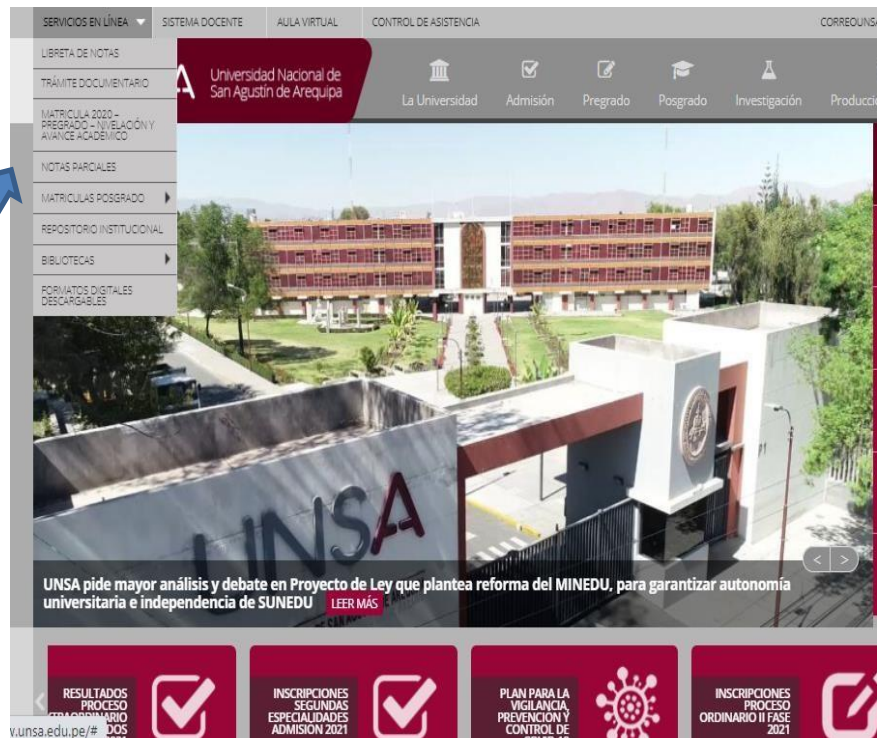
SERVICIOS EN LÍNEA SISTEMA DOCENTE AULA VIRTUAL CONTROL DE ASISTENCIA CORREOUNSA

LIBRETA DE NOTAS
TRÁMITE DOCUMENTARIO
MATRICULA 2020 – PREGRADO – NIVELACIÓN Y AVANCE ACADÉMICO
NOTAS PARCIALES
MATRICULAS POSGRADO
REPOSITORIO INSTITUCIONAL
BIBLIOTECAS
FORMATOS DIGITALES DESCARGABLES

Universidad Nacional de San Agustín de Arequipa

La Universidad Admisión Pregrado Posgrado Investigación Producció

UNSA

UNSA pide mayor análisis y debate en Proyecto de Ley que plantea reforma del MINEDU, para garantizar autonomía universitaria e independencia de SUNEDU LEER MÁS

RESULTADOS PROCESO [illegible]TRAORDINARIO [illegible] DOS

INSCRIPCIONES SEGUNDAS ESPECIALIDADES ADMISIÓN 2021

PLAN PARA LA VIGILANCIA, PREVENCIÓN Y CONTROL DE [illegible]

INSCRIPCIONES PROCESO ORDINARIO II FASE 2021

v.unsa.edu.pe/#